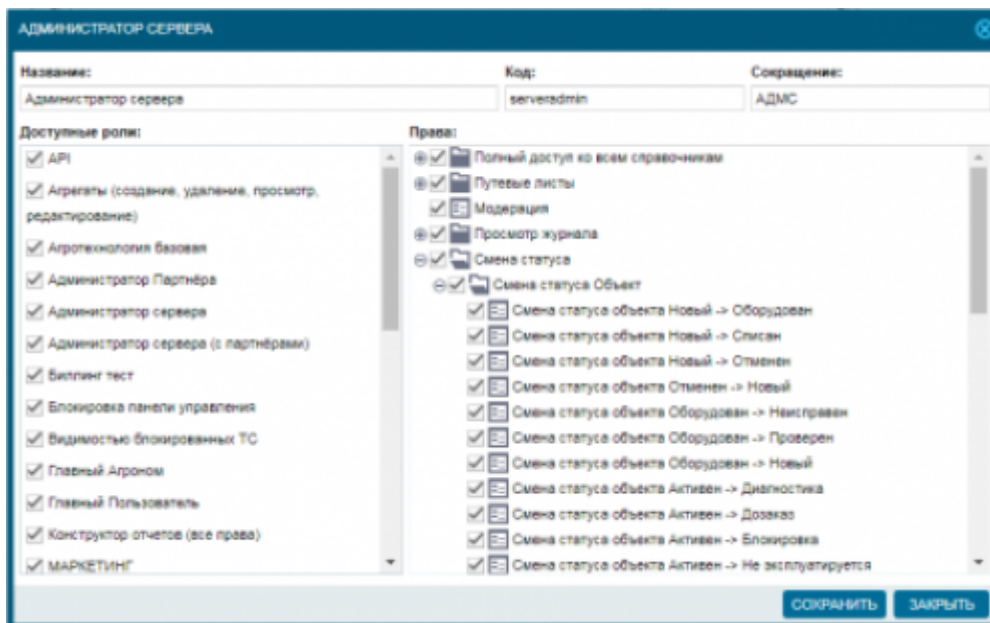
АДМИНИСТРАТОР СЕРВЕРА

Название:
Администратор сервера

Код:
serveradmin

Сокращение:
АДМС

Доступные роли:
API
Агрегаты (создание, удаление, просмотр, редактирование)
Агротехнология базовая
Администратор Партнёра
Администратор сервера
Администратор сервера (с партнёрами)
Биллинг тест
Блокировка панели управления
Видимостью блокированных ТС
Главный Агроном
Главный Пользователь
Конструктор отчетов (все права)
МАРКЕТИНГ

Права:
Полный доступ ко всем справочникам
Путевые листы
Модерация
Просмотр журнала
Смена статуса
Смена статуса Объект
Смена статуса объекта Новый -> Оборудован
Смена статуса объекта Новый -> Списан
Смена статуса объекта Новый -> Отменен
Смена статуса объекта Отменен -> Новый
Смена статуса объекта Оборудован -> Неисправен
Смена статуса объекта Оборудован -> Проверен
Смена статуса объекта Оборудован -> Новый
Смена статуса объекта Активен -> Диагностика
Смена статуса объекта Активен -> Дозаказ
Смена статуса объекта Активен -> Блокировка
Смена статуса объекта Активен -> Не эксплуатируется

СОХРАНИТЬ
ЗАКРЫТЬ